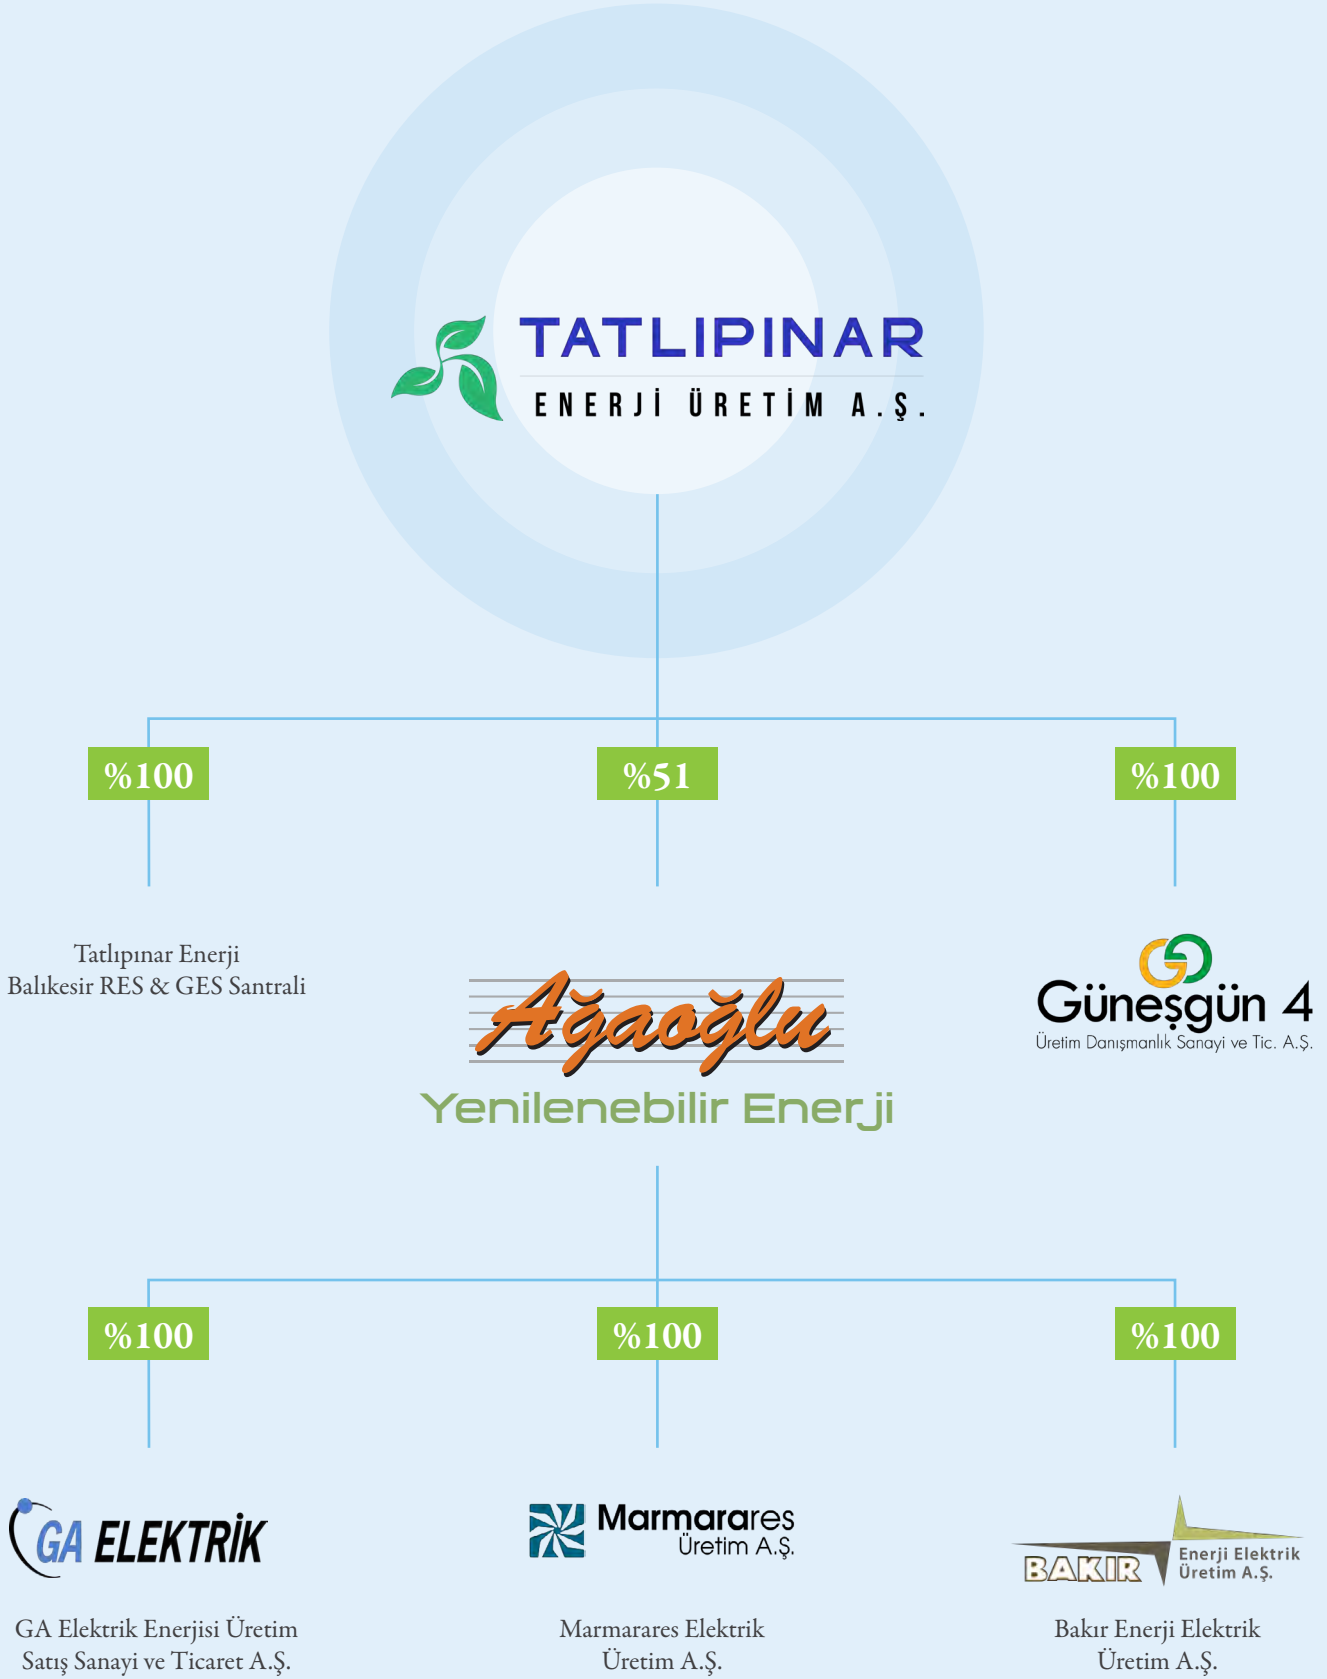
TATLIPINAR
ENERJİ ÜRETİM A.Ş.

%100

%51

%100

Tatlıpınar Enerji
Balıkesir RES & GES Santrali

Ağaoğlu
Yenilenebilir Enerji

Güneşgün 4
Üretim Danışmanlık Sanayi ve Tic. A.Ş.

%100

%100

%100

GA ELEKTRİK

Marmarares
Üretim A.Ş.

BAKIR
Enerji Elektrik
Üretim A.Ş.

GA Elektrik Enerjisi Üretim
Satış Sanayi ve Ticaret A.Ş.

Marmarares Elektrik
Üretim A.Ş.

Bakır Enerji Elektrik
Üretim A.Ş.